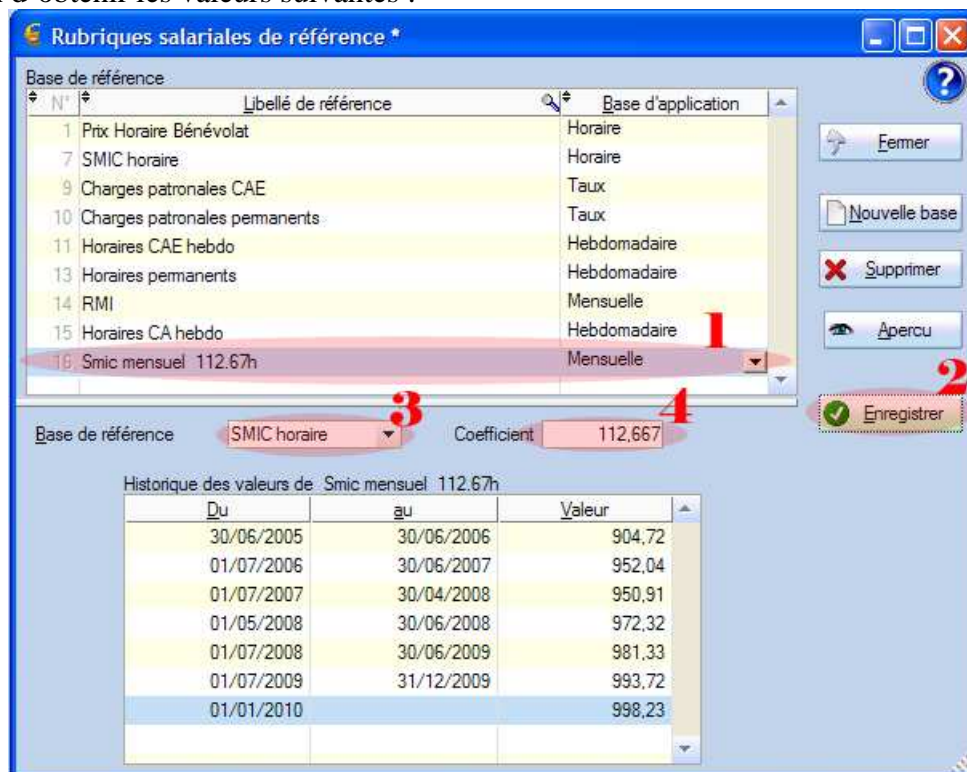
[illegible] d'obtenir les valeurs suivantes :

Rubriques salariales de référence *

Base de référence

| N° | Libellé de référence | Base d'application |
|---|---|---|
| 1 | Prix Horaire Bénévolat | Horaire |
| 7 | SMIC horaire | Horaire |
| 9 | Charges patronales CAE | Taux |
| 10 | Charges patronales permanents | Taux |
| 11 | Horaires CAE hebdo | Hebdomadaire |
| 13 | Horaires permanents | Hebdomadaire |
| 14 | RMI | Mensuelle |
| 15 | Horaires CA hebdo | Hebdomadaire |
| 16 | Smic mensuel 112.67h | Mensuelle |

1

Fermer

Nouvelle base

Supprimer

Apercu

2

Enregistrer

Base de référence SMIC horaire 3

4 Coefficient 112,667

Historique des valeurs de Smic mensuel 112.67h

| Du | au | Valeur |
|---|---|---|
| 30/06/2005 | 30/06/2006 | 904,72 |
| 01/07/2006 | 30/06/2007 | 952,04 |
| 01/07/2007 | 30/04/2008 | 950,91 |
| 01/05/2008 | 30/06/2008 | 972,32 |
| 01/07/2008 | 30/06/2009 | 981,33 |
| 01/07/2009 | 31/12/2009 | 993,72 |
| 01/01/2010 | | 998,23 |